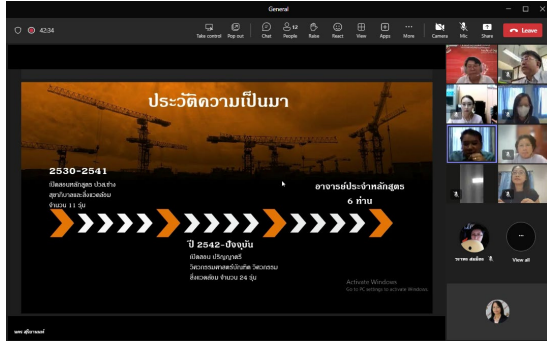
General

42:34

Take control Pop out Chat 12 People Raise React View Apps More Camera Mic Share Leave

ประวัติความเป็นมา

2530-2541
เปิดสอนหลักสูตร ปวส.ช่าง สุขาภิบาลและสิ่งแวดล้อม จำนวน 11 รุ่น

อาจารย์ประจำหลักสูตร
6 ท่าน

ปี 2542-ปัจจุบัน
เปิดสอน ปริญญาตรี วิศวกรรมศาสตรบัณฑิต วิศวกรรม สิ่งแวดล้อม จำนวน 24 รุ่น

Activate Windows
Go to PC settings to activate Windows.

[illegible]

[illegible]

View all